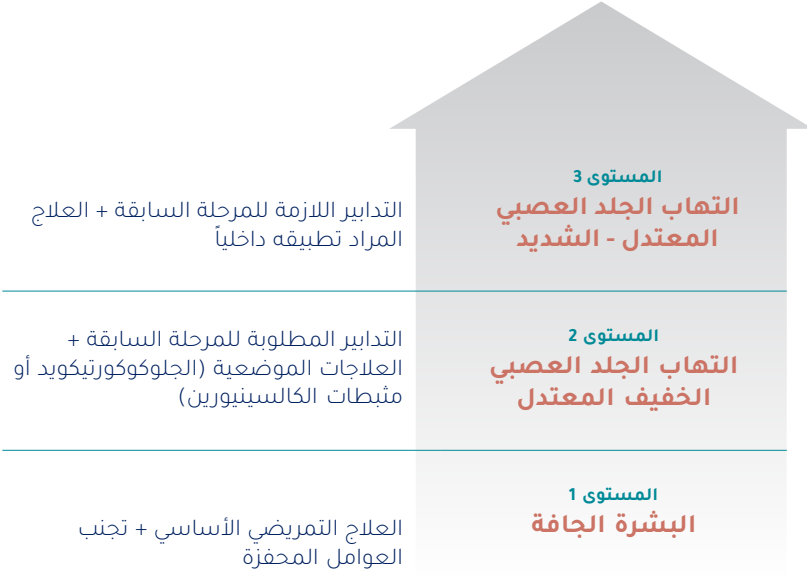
المستوى 3
التهاب الجلد العصبي المعتدل - الشديد

التدابير اللازمة للمرحلة السابقة + العلاج المراد تطبيقه داخلياً

المستوى 2
التهاب الجلد العصبي الخفيف المعتدل

التدابير المطلوبة للمرحلة السابقة + العلاجات الموضعية (الجلوكوكورتيكويد أو مثبطات الكالسينيورين)

المستوى 1
البشرة الجافة

العلاج التمريضي الأساسي + تجنب العوامل المحفزة